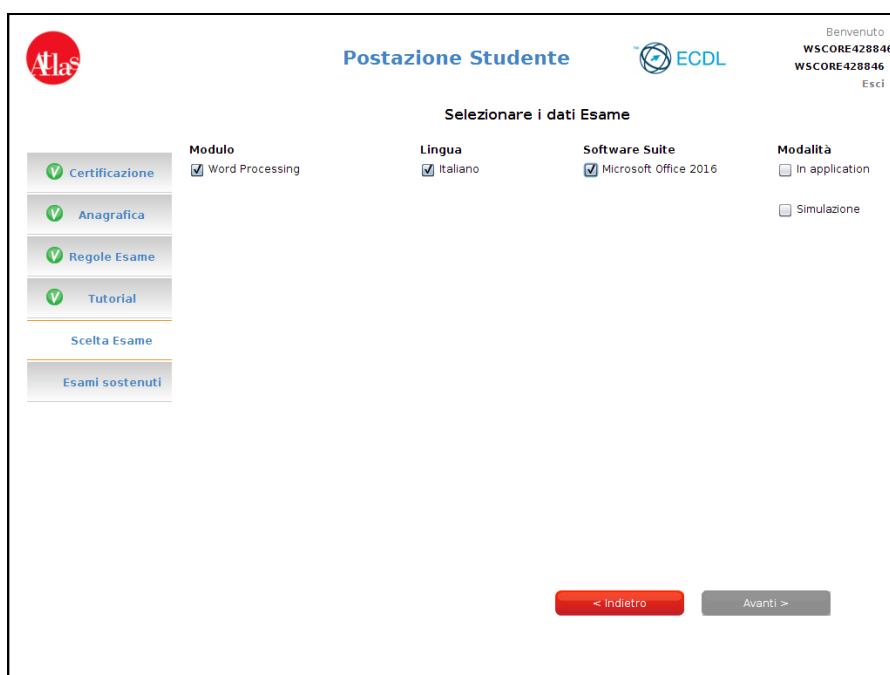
Atlas

Postazione Studente

ECDL

Benvenuto
WSCORE42884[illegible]
WSCORE428846
Esci

Selezionare i dati Esame

Certificazione
Anagrafica
Regole Esame
Tutorial
Scelta Esame
Esami sostenuti

Modulo
Word Processing

Lingua
Italiano

Software Suite
Microsoft Office 2016

Modalità
In application
Simulazione

< Indietro
Avanti >